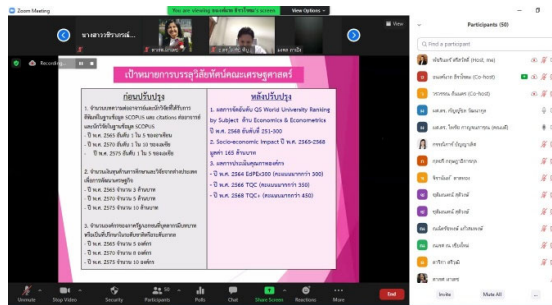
Zoom Meeting

You are viewing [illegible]'s screen

View Options

View

Participants (50)

นางสาวรัชนกนต์...

Recording...

เป้าหมายการบรรลุวิสัยทัศน์คณะเศรษฐศาสตร์

ก่อนปรับปรุง

1. จำนวนบทความต่ออาจารย์ประจำที่ได้รับการตีพิมพ์ในฐานข้อมูล SCOPUS และ citations ต่ออาจารย์ประจำในฐานข้อมูล SCOPUS
- ปี พ.ศ. 2565 อันดับ 1 ใน 5 ของภาคใต้
- ปี พ.ศ. 2570 อันดับ 1 ใน 10 ของประเทศ
- ปี พ.ศ. 2575 อันดับ 1 ใน 5 ของประเทศ

2. จำนวนโครงการบริการวิชาการ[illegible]
- ปี พ.ศ. 2565 จำนวน 3 โครงการ
- ปี พ.ศ. 2570 จำนวน 5 โครงการ
- ปี พ.ศ. 2575 จำนวน 10 โครงการ

3. จำนวน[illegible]
- ปี พ.ศ. 2565 จำนวน 3 ผลงาน
- ปี พ.ศ. 2570 จำนวน 6 ผลงาน
- ปี พ.ศ. 2575 จำนวน 10 ผลงาน

หลังปรับปรุง

1. ผลการจัดอันดับ QS World University Ranking by Subject ด้าน Economics & Econometrics
ปี พ.ศ. 2568 อันดับที่ 251-300

2. Socio-economic Impact ปี พ.ศ. 2565-2568 มูลค่า 165 ล้านบาท

3. ผลการประเมินคุณภาพองค์กร
- ปี พ.ศ. 2564 EdPEx300 (คะแนนมากกว่า 300)
- ปี พ.ศ. 2566 TQC (คะแนนมากกว่า 350)
- ปี พ.ศ. 2568 TQC+ (คะแนนมากกว่า 450)

Unmute
Stop Video
Security
Participants
Polls
Chat
Share Screen
Reactions
More
End

Invite
Mute All